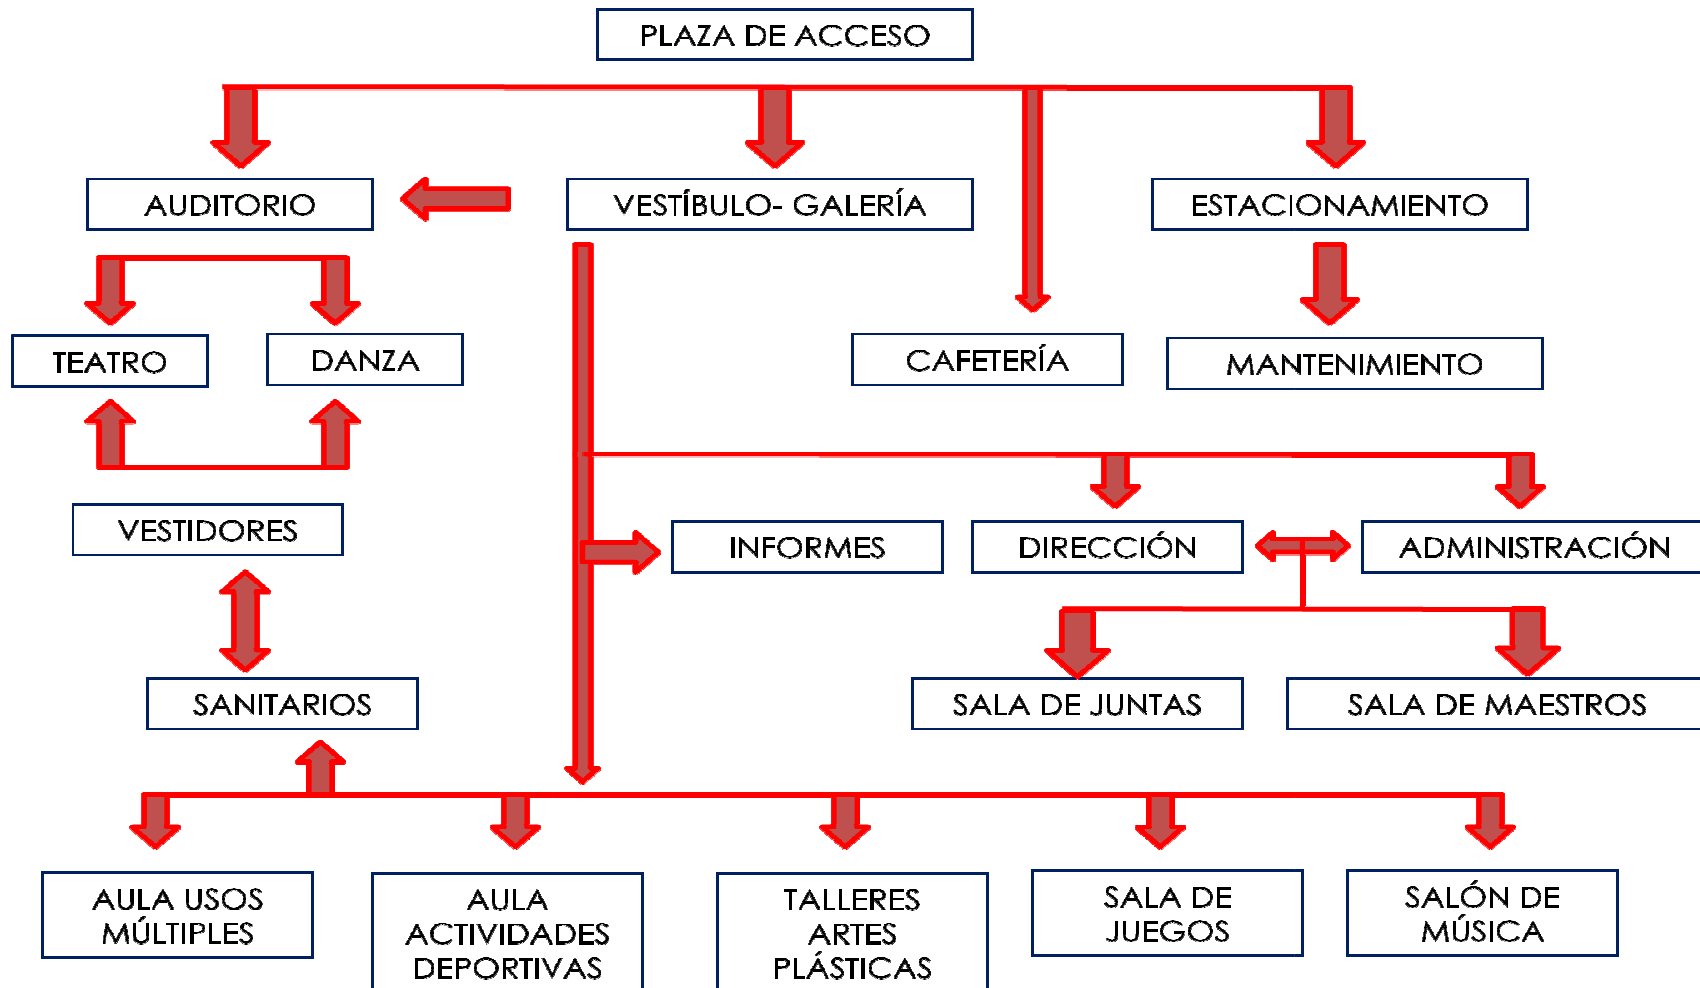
PLAZA DE ACCESO

AUDITORIO

VESTÍBULO- GALERÍA

ESTACIONAMIENTO

TEATRO

DANZA

CAFETERÍA

MANTENIMIENTO

VESTIDORES

INFORMES

DIRECCIÓN

ADMINISTRACIÓN

SANITARIOS

SALA DE JUNTAS

SALA DE MAESTROS

AULA USOS MÚLTIPLES

AULA ACTIVIDADES DEPORTIVAS

TALLERES ARTES PLÁSTICAS

SALA DE JUEGOS

SALÓN DE MÚSICA